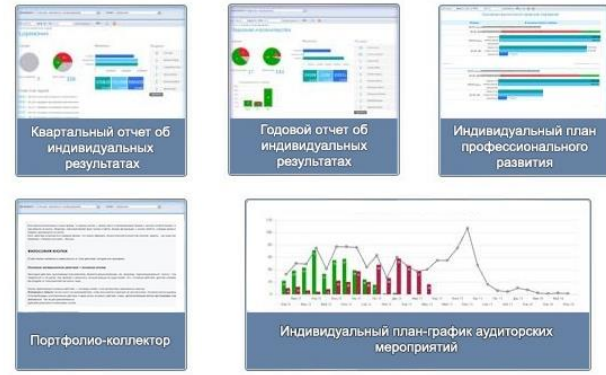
Квартальный отчет об индивидуальных результатах

Годовой отчет об индивидуальных результатах

Индивидуальный план профессионального развития

Портфолио-коллектор

Индивидуальный план-график аудиторских мероприятий